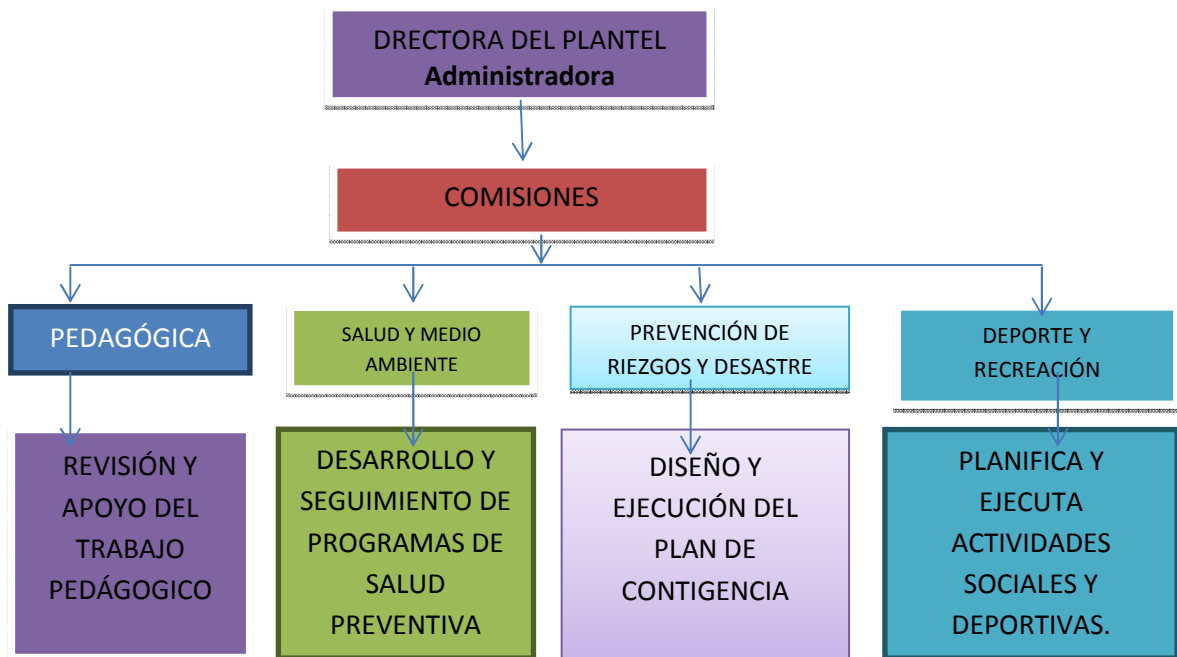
DRECTORA DEL PLANTEL
Administradora

COMISIONES

PEDAGÓGICA

SALUD Y MEDIO AMBIENTE

PREVENCIÓN DE RIEZGOS Y DESASTRE

DEPORTE Y RECREACIÓN

REVISIÓN Y APOYO DEL TRABAJO PEDÁGOGICO

DESARROLLO Y SEGUIMIENTO DE PROGRAMAS DE SALUD PREVENTIVA

DISEÑO Y EJECUCIÓN DEL PLAN DE CONTIGENCIA

PLANIFICA Y EJECUTA ACTIVIDADES SOCIALES Y DEPORTIVAS.